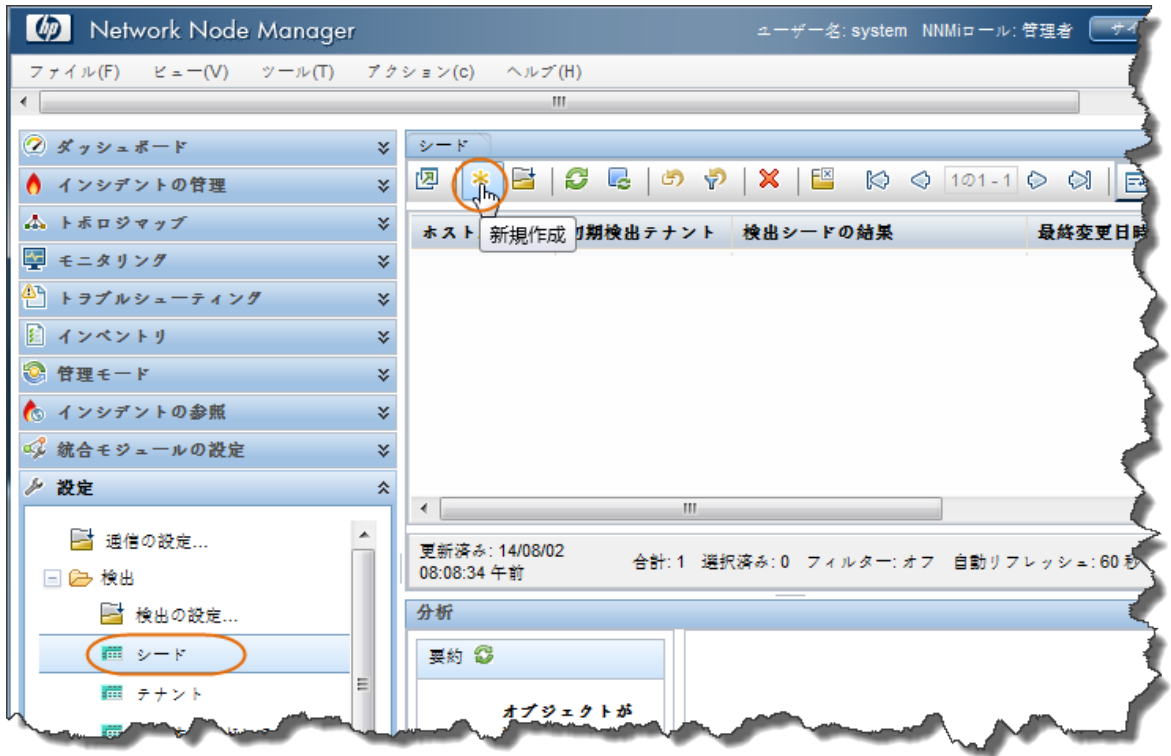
hp Network Node Manager
ユーザー名: system NNMiロール: 管理者 サイ

ファイル(F) ビュー(V) ツール(T) アクション(c) ヘルプ(H)

ダッシュボード
インシデントの管理
トポロジマップ
モニタリング
トラブルシューティング
インベントリ
管理モード
インシデントの参照
統合モジュールの設定
設定

通信の設定...
検出
検出の設定...
シード
テナント

シード

1の1 - 1

新規作成

ホスト | 初期検出テナント | 検出シードの結果 | 最終変更日時

更新済み: 14/08/02 08:08:34 午前
合計: 1 選択済み: 0 フィルター: オフ 自動リフレッシュ: 60 秒

分析
要約
オブジェクトが